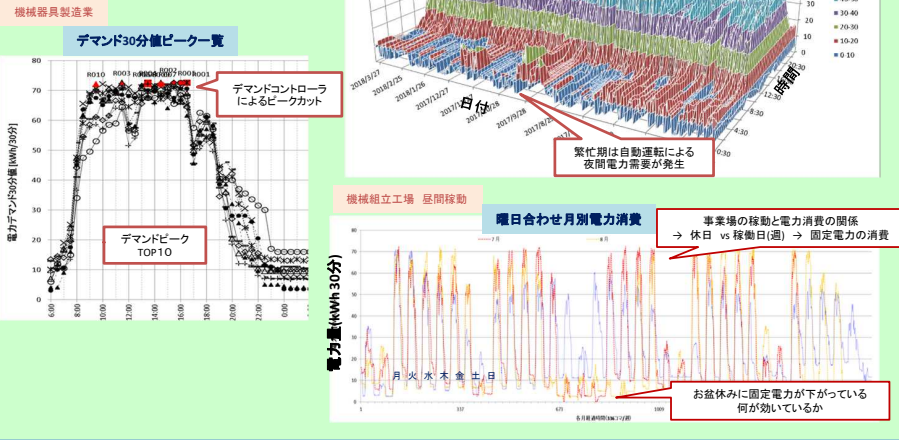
機械器具製造業

デマンド30分値ピーク一覧

80
70
60
50
40
30
20
10
0

電力デマンド30分値 [kWh/30分]

R010 R003 R006R009R005R007 R002 R008 R001

デマンドコントローラによるピークカット

デマンドピーク TOP10

6:00 8:00 10:00 12:00 14:00 16:00 18:00 20:00 22:00 0:00

2018/3/27 2018/2/25 2018/1/26 2017/12/27 2017/11/27 2017/10/28 2017/9/28 2017/8/29

日付

繁忙期は自動運転による夜間電力需要が発生

時間

0:30 4:30 8:30 12:30

30-40 20-30 10-20 0-10

30 20 10 0

機械組立工場 昼間稼動

曜日合わせ月別電力消費

事業場の稼動と電力消費の関係
→ 休日 vs 稼働日(週) → 固定電力の消費

7月 8月

電力量(kWh 30分)

月 火 水 木 金 土 日

お盆休みに固定電力が下がっている
何が効いているか